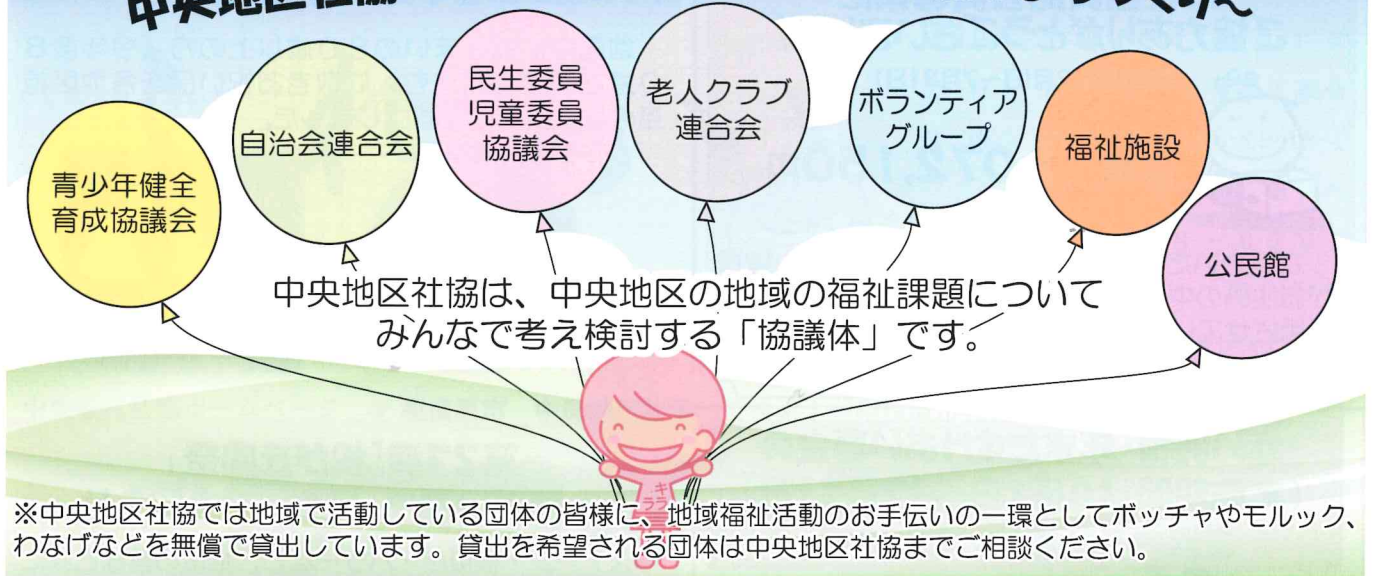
中央地区社協

青少年健全育成協議会

自治会連合会

民生委員児童委員協議会

老人クラブ連合会

ボランティアグループ

福祉施設

公民館

中央地区社協は、中央地区の地域の福祉課題についてみんなで考え検討する「協議体」です。

※中央地区社協では地域で活動している団体の皆様に、地域福祉活動のお手伝いの一環としてボッチャやモルック、わなげなどを無償で貸出しています。貸出を希望される団体は中央地区社協までご相談ください。